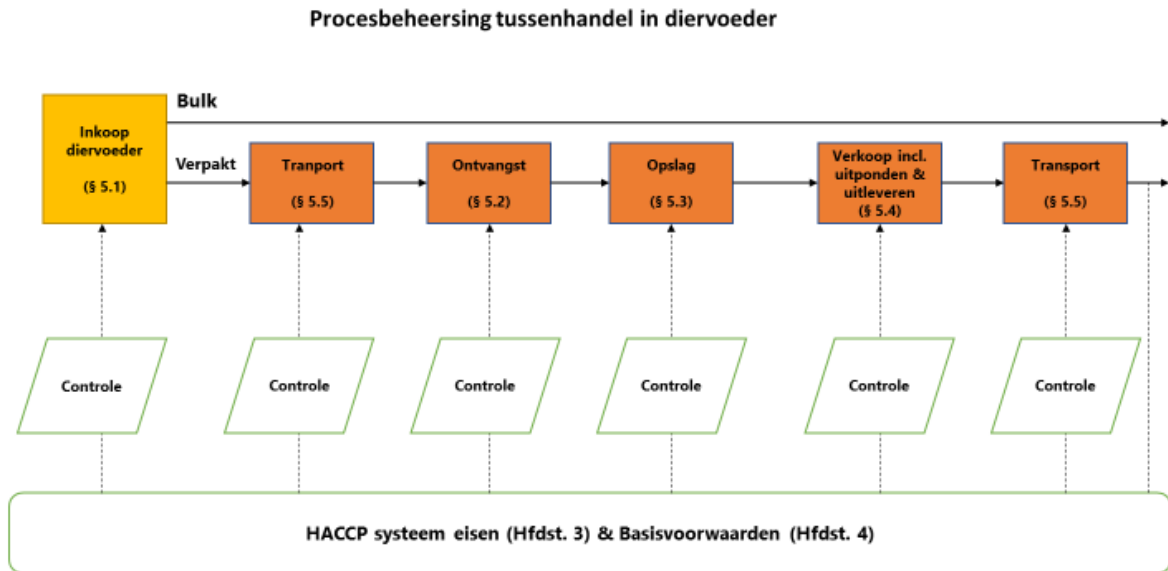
Procesbeheersing tussenhandel in diervoeder

Bulk

Inkoop diervoeder

(§ 5.1)

Verpakt

Tranport

(§ 5.5)

Ontvangst

(§ 5.2)

Opslag

(§ 5.3)

Verkoop incl. uitponden & uitleveren

(§ 5.4)

Transport

(§ 5.5)

Controle

Controle

Controle

Controle

Controle

Controle

HACCP systeem eisen (Hfdst. 3) & Basisvoorwaarden (Hfdst. 4)